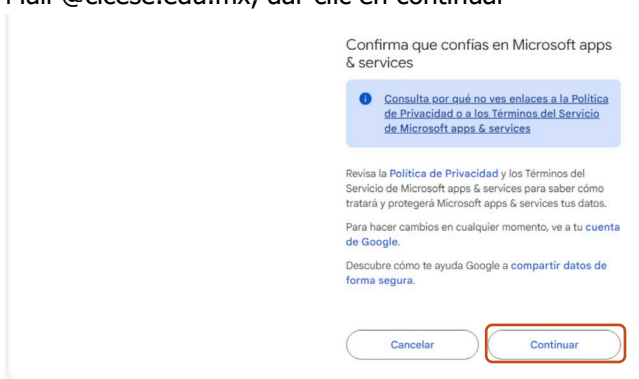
mail @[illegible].edu.mx, dar clic en continuar

Confirma que confías en Microsoft apps & services

Consulta por qué no ves enlaces a la Política de Privacidad o a los Términos del Servicio de Microsoft apps & services

Revisa la Política de Privacidad y los Términos del Servicio de Microsoft apps & services para saber cómo tratará y protegerá Microsoft apps & services tus datos.

Para hacer cambios en cualquier momento, ve a tu cuenta de Google.

Descubre cómo te ayuda Google a compartir datos de forma segura.

Cancelar

Continuar